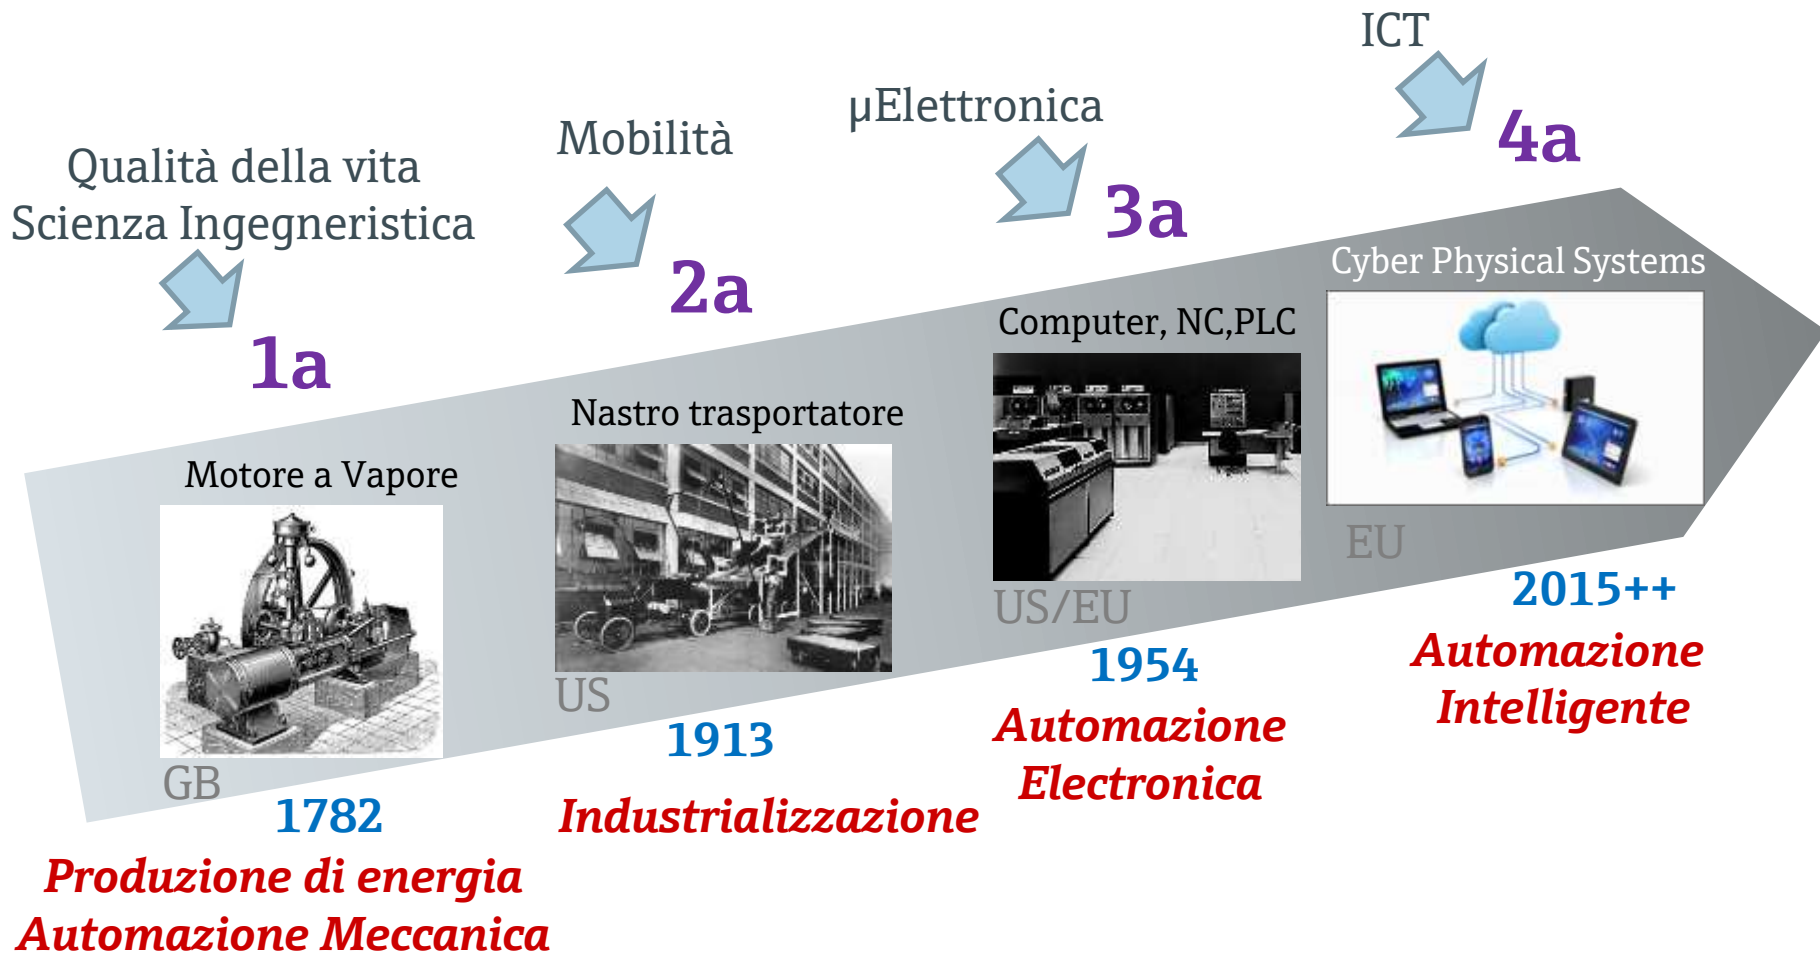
Qualità della vita
Scienza Ingegneristica

1a

Motore a Vapore

GB

1782

Produzione di energia
Automazione Meccanica

Mobilità

2a

Nastro trasportatore

US

1913

Industrializzazione

µElettronica

3a

Computer, NC,PLC

US/EU

1954

Automazione
Electronica

ICT

4a

Cyber Physical Systems

EU

2015++

Automazione
Intelligente